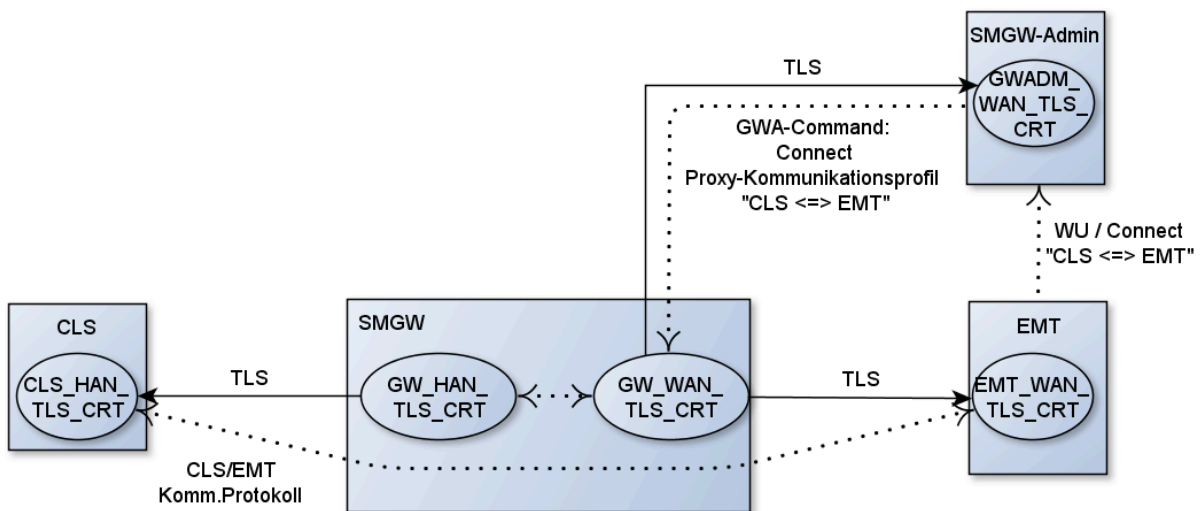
SMGW-Admin

GWADM_ WAN_TLS_ CRT

TLS

GWA-Command: Connect Proxy-Kommunikationsprofil "CLS <=> EMT"

WU / Connect "CLS <=> EMT"

CLS

CLS_HAN_ TLS_CRT

TLS

SMGW

GW_HAN_ TLS_CRT

GW_WAN_ TLS_CRT

TLS

EMT

EMT_WAN_ TLS_CRT

CLS/EMT Komm.Protokoll